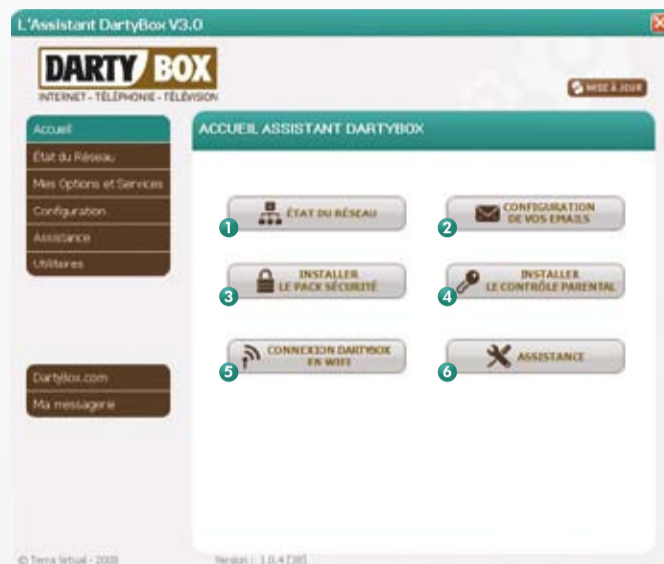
L'Assistant DartyBox V3.0

DARTY BOX
INTERNET - TÉLÉPHONIE - TÉLÉVISION

MISE À JOUR

Accueil
État du Réseau
Mes Options et Services
Configuration
Assistance
Utilitaires

DartyBox.com
Ma messagerie

ACCUEIL ASSISTANT DARTYBOX

1 ÉTAT DU RÉSEAU
2 CONFIGURATION DE VOS EMAILS
3 INSTALLER LE PACK SÉCURITÉ
4 INSTALLER LE CONTRÔLE PARENTAL
5 CONNEXION DARTYBOX EN WIFI
6 ASSISTANCE

© Terra Virtual - 2009

Version : 1.0.4 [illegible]